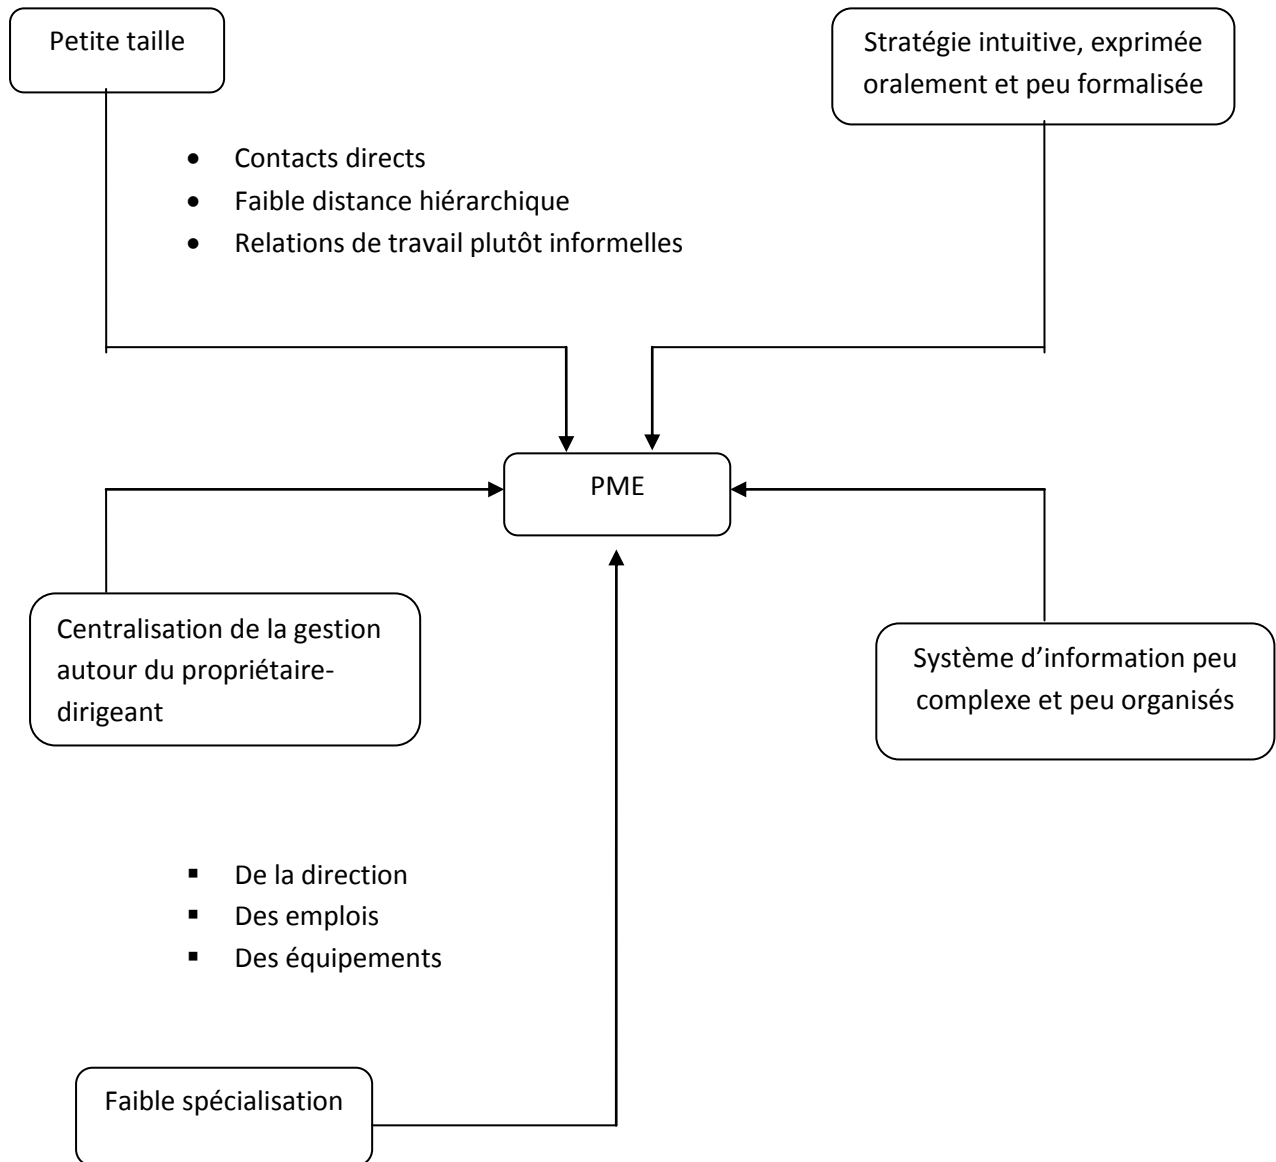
Petite taille

Stratégie intuitive, exprimée oralement et peu formalisée

- Contacts directs
- Faible distance hiérarchique
- Relations de travail plutôt informelles

PME

Centralisation de la gestion autour du propriétaire-dirigeant

Système d'information peu complexe et peu organisés

- De la direction
- Des emplois
- Des équipements

Faible spécialisation